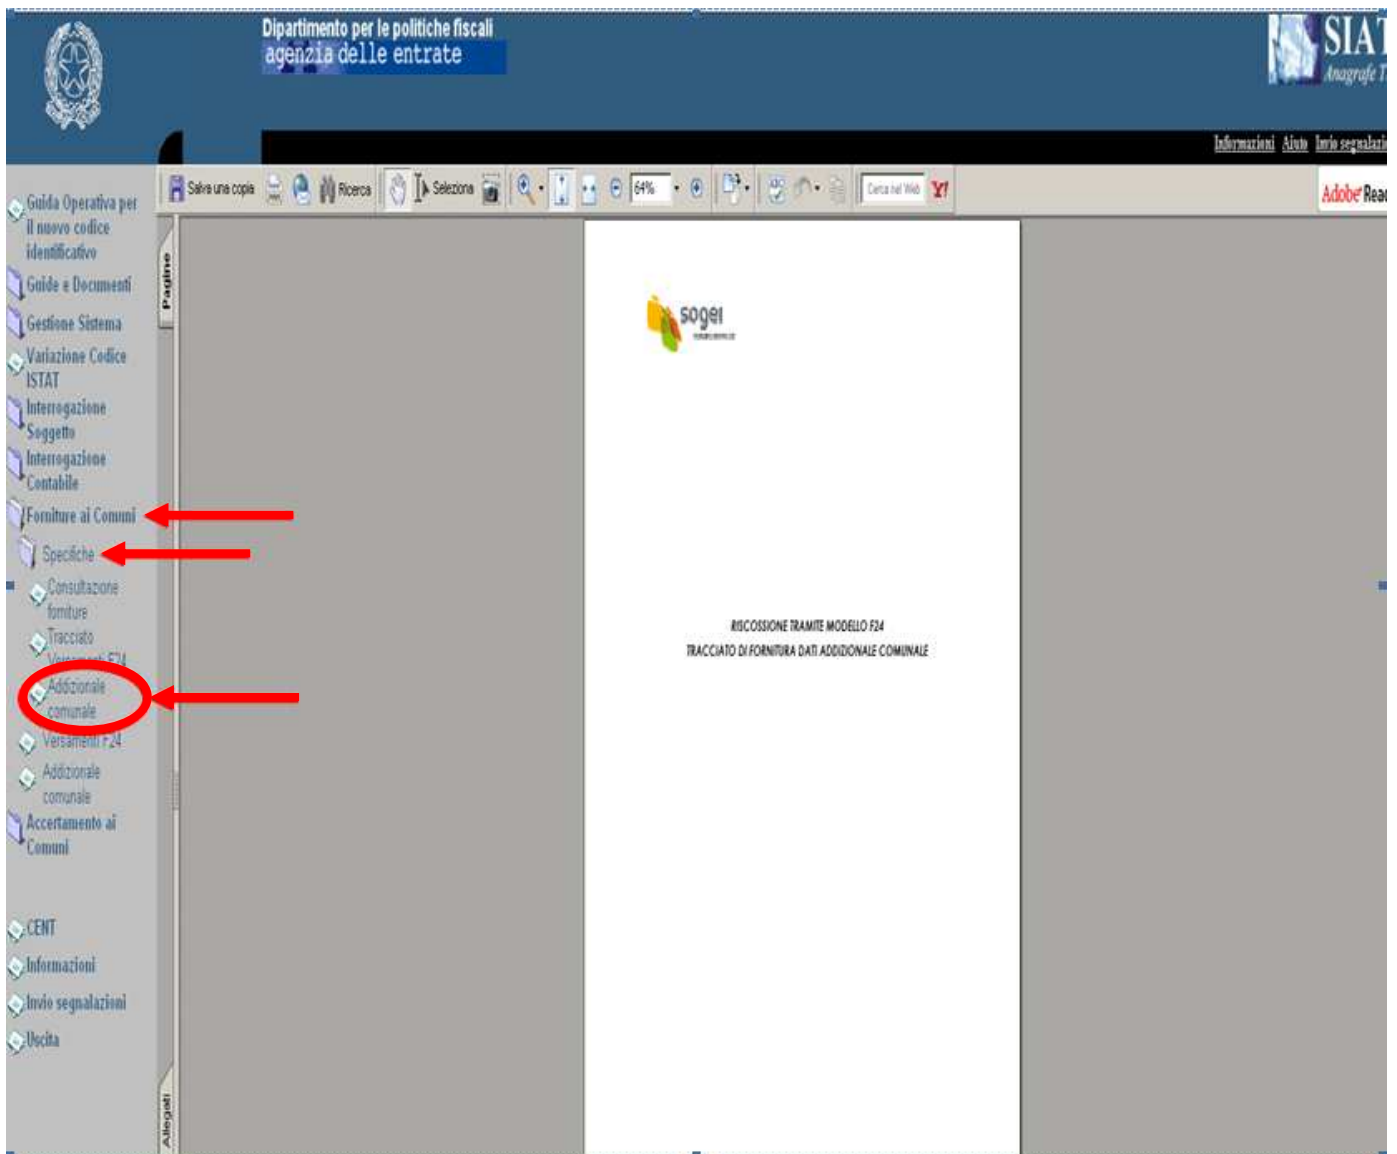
Dipartimento per le politiche fiscali
agenzia delle entrate

SIAT
Anagrafe T

Informazioni Aiuto Invio segnalazi

Salva una copia Ricerca Seleziona 64% Cerca nel Web Y!

Adobe Read

Guida Operativa per il nuovo codice identificativo
Guide e Documenti
Gestione Sistema
Variazione Codice ISTAT
Interrogazione Soggetto
Interrogazione Contabile
Forniture ai Comuni
Specifiche
Consultazione forniture
Tracciato Versamenti F24
Addizionale comunale
Versamenti F24
Addizionale comunale
Accertamento ai Comuni

CENT
Informazioni
Invio segnalazioni
Uscita

Pagine

Allegati

sogei

RISCOSSIONE TRAMITE MODELLO F24
TRACCIATO DI FORNITURA DATI ADDIZIONALE COMUNALE